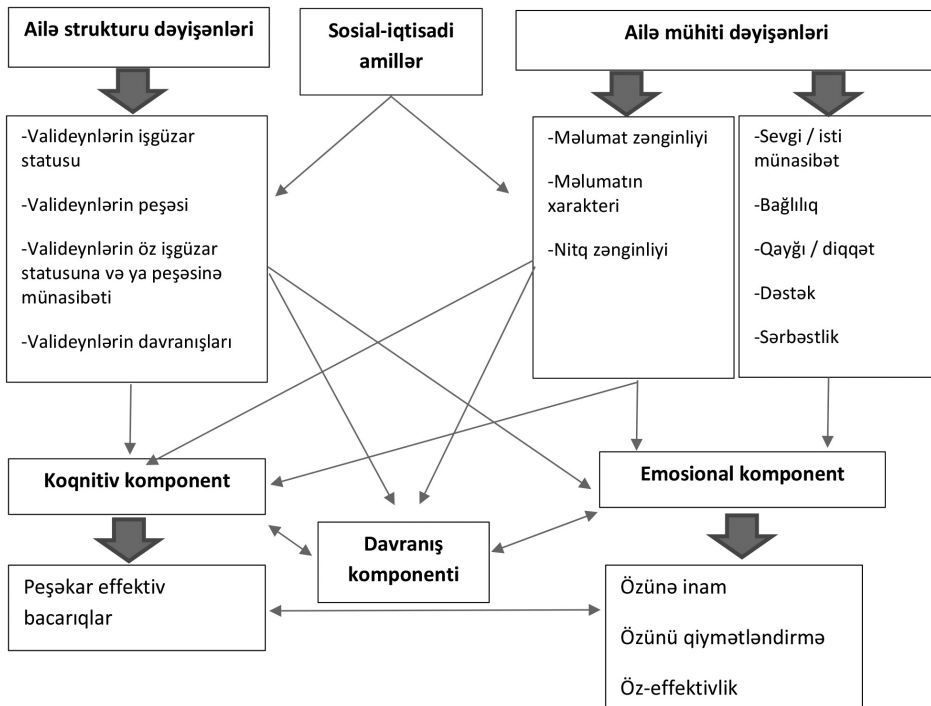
Ailə strukturu dəyişənləri

Sosial-iqtisadi amillər

Ailə mühiti dəyişənləri

-Valideynlərin işgüzar statusu

-Valideynlərin peşəsi

-Valideynlərin öz işgüzar statusuna və ya peşəsinə münasibəti

-Valideynlərin davranışları

-Məlumat zənginliyi

-Məlumatın xarakteri

-Nitq zənginliyi

-Sevgi / isti münasibət

-Bağlılıq

-Qayğı / diqqət

-Dəstək

-Sərbəstlik

Koqnitiv komponent

Emosional komponent

Davranış komponenti

Peşəkar effektiv bacarıqlar

Özünə inam

Özünü qiymətləndirmə

Öz-effektivlik